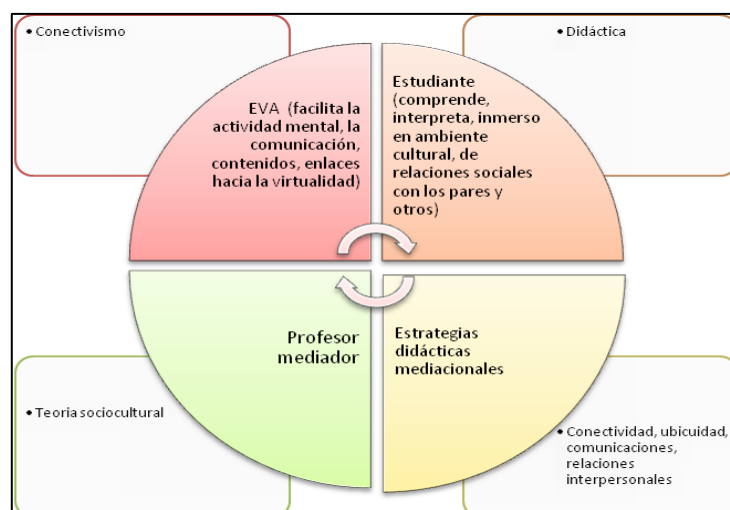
• Conectivismo

• Didáctica

EVA (facilita la actividad mental, la comunicación, contenidos, enlaces hacia la virtualidad)

Estudiante (comprende, interpreta, inmerso en ambiente cultural, de relaciones sociales con los pares y otros)

Profesor mediador

Estrategias didácticas mediacionales

• Teoria sociocultural

• Conectividad, ubicuidad, comunicaciones, relaciones interpersonales